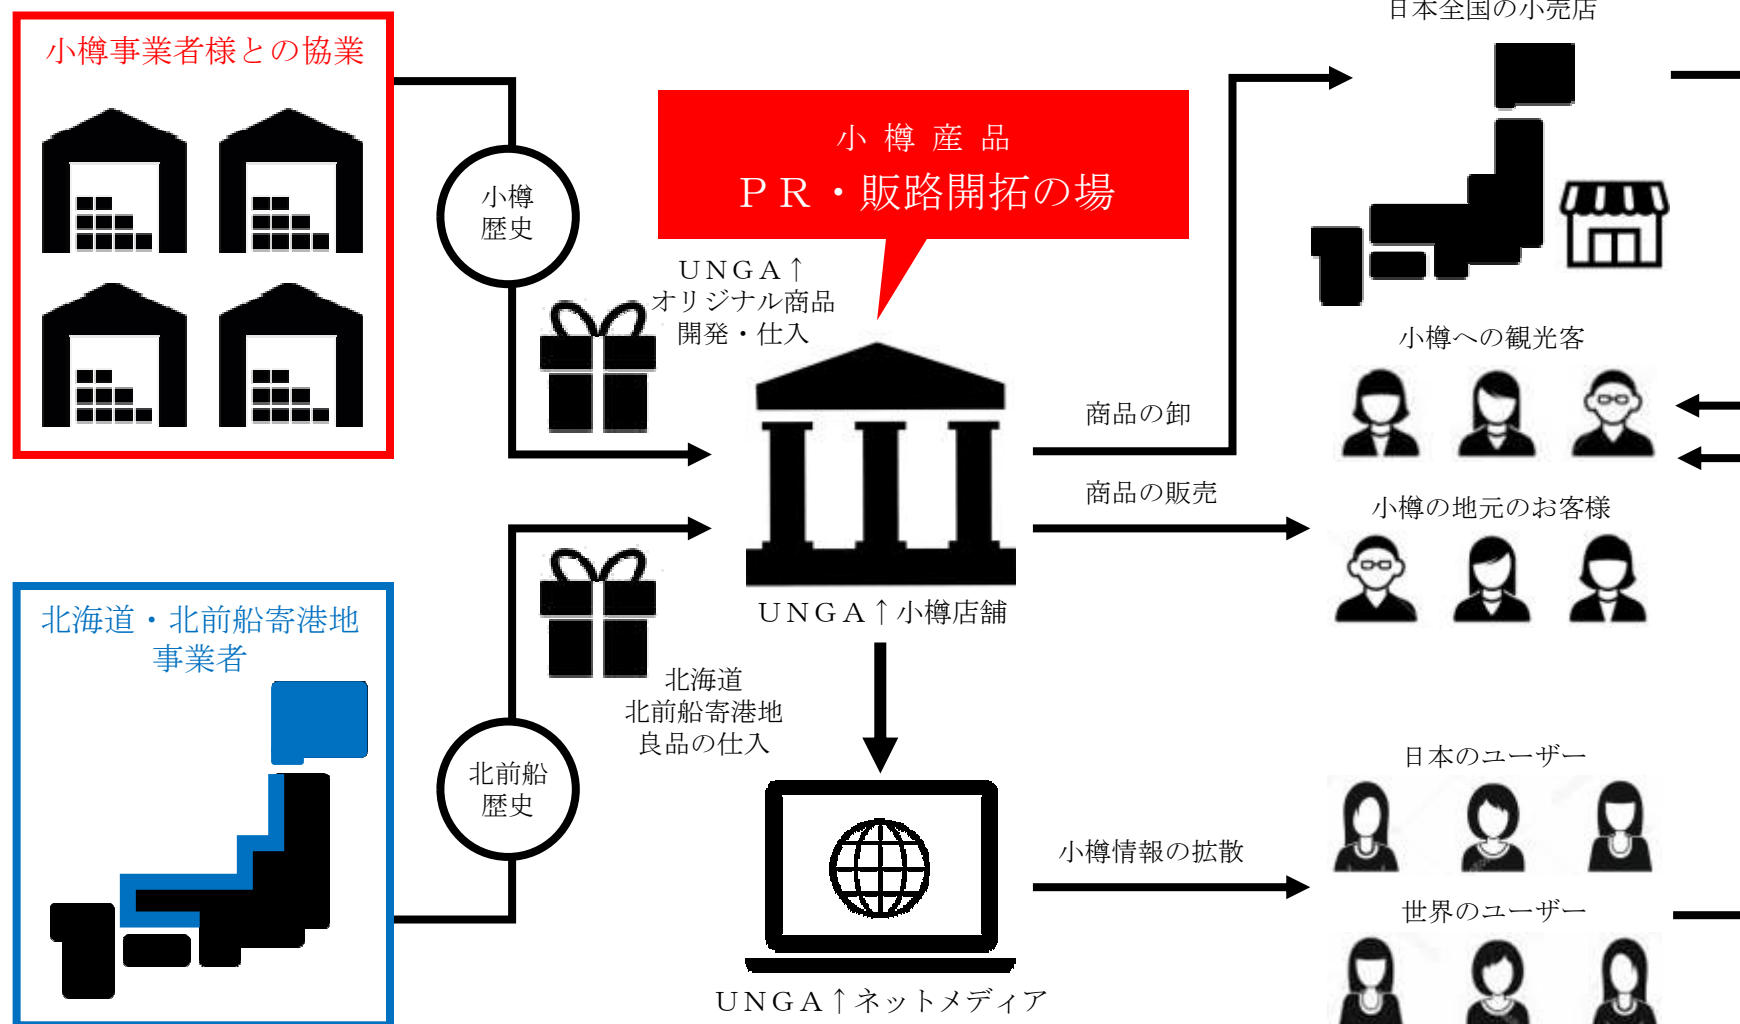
小樽事業者様との協業

小樽
歴史

小 樽 産 品
ＰＲ・販路開拓の場

日本全国の小売店

ＵＮＧＡ↑
オリジナル商品
開発・仕入

小樽への観光客

商品の卸

商品の販売

小樽の地元のお客様

ＵＮＧＡ↑小樽店舗

北海道・北前船寄港地
事業者

北海道
北前船寄港地
良品の仕入

北前船
歴史

日本のユーザー

小樽情報の拡散

世界のユーザー

ＵＮＧＡ↑ネットメディア